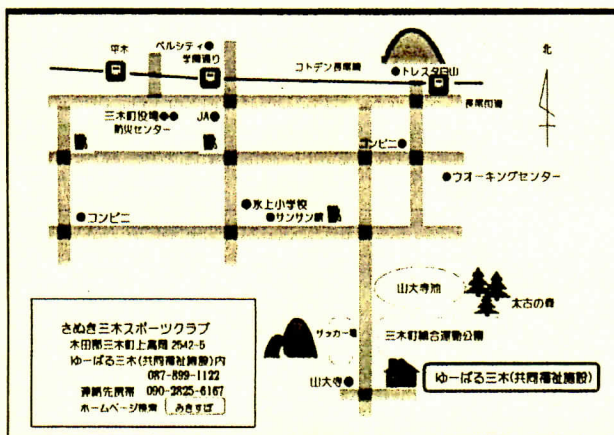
北

平木

ベルシティ
学園通り

コトデン長尾線

トレスタ白山

長尾街道

三木町役場
防災センター

JA

コンビニ

ウオーキングセンター

氷上小学校
サンサン館

コンビニ

山大寺池

太古の森

サッカー場

三木町総合運動公園

山大寺

ゆーぱる三木(共同福祉施設)

さぬき三木スポーツクラブ
木田郡三木町上高岡 2542-5
ゆーぱる三木(共同福祉施設)内
087-899-1122
連絡先携帯 090-2825-6167
ホームページ検索 みきすぽ